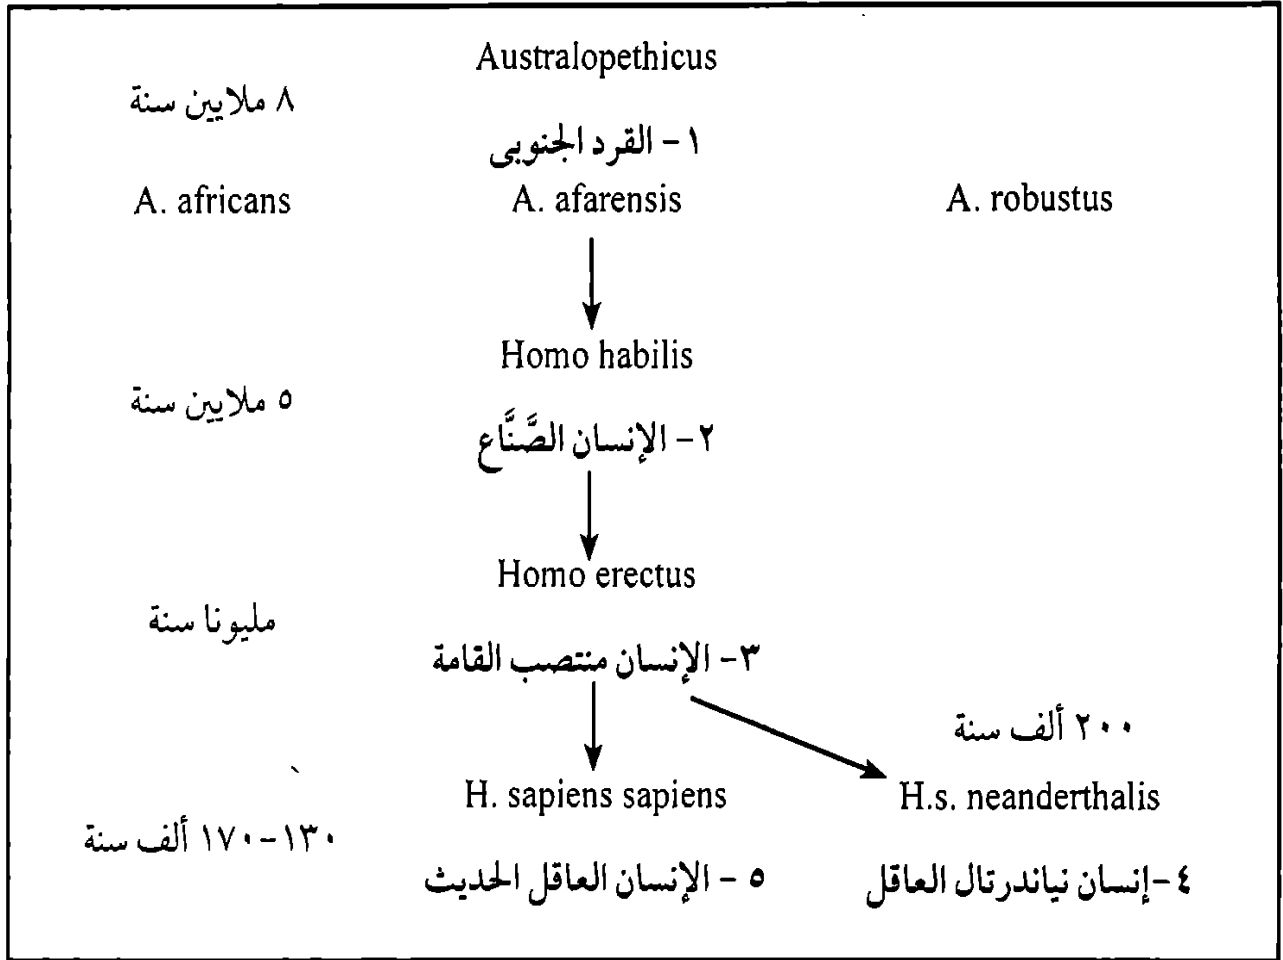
Australopethicus

٨ ملايين سنة

١ - القرد الجنوبى

A. africans
A. afarensis
A. robustus

Homo habilis

٥ ملايين سنة

٢ - الإنسان الصَّنَّاع

Homo erectus

مليونا سنة

٣ - الإنسان منتصب القامة

٢٠٠ ألف سنة

H. sapiens sapiens
H.s. neanderthalis

١٣٠-١٧٠ ألف سنة

٥ - الإنسان العاقل الحديث
٤ - إنسان نياندرتال العاقل